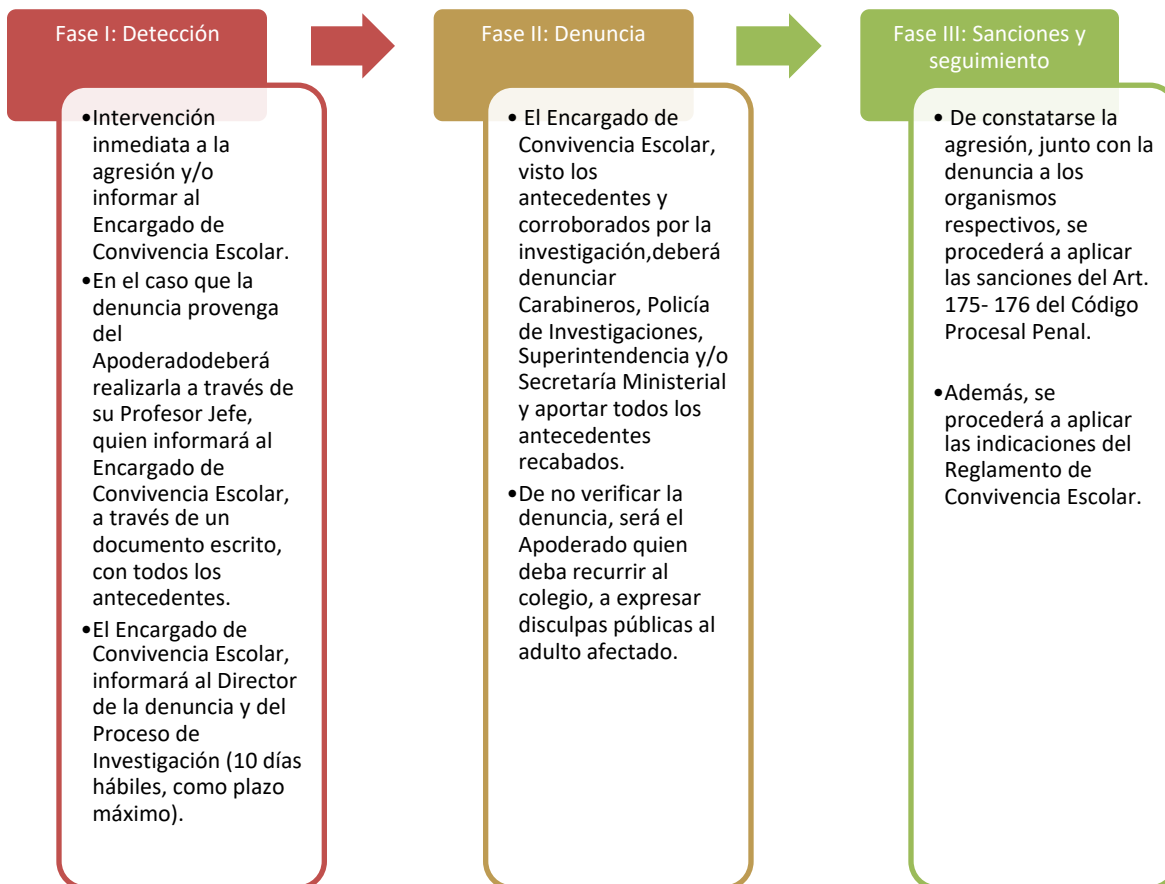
Fase I: Detección

•Intervención inmediata a la agresión y/o informar al Encargado de Convivencia Escolar.
•En el caso que la denuncia provenga del Apoderadodeberá realizarla a través de su Profesor Jefe, quien informará al Encargado de Convivencia Escolar, a través de un documento escrito, con todos los antecedentes.
•El Encargado de Convivencia Escolar, informará al Director de la denuncia y del Proceso de Investigación (10 días hábiles, como plazo máximo).

Fase II: Denuncia

• El Encargado de Convivencia Escolar, visto los antecedentes y corroborados por la investigación,deberá denunciar Carabineros, Policía de Investigaciones, Superintendencia y/o Secretaría Ministerial y aportar todos los antecedentes recabados.
•De no verificar la denuncia, será el Apoderado quien deba recurrir al colegio, a expresar disculpas públicas al adulto afectado.

Fase III: Sanciones y seguimiento

• De constatarse la agresión, junto con la denuncia a los organismos respectivos, se procederá a aplicar las sanciones del Art. 175- 176 del Código Procesal Penal.

•Además, se procederá a aplicar las indicaciones del Reglamento de Convivencia Escolar.